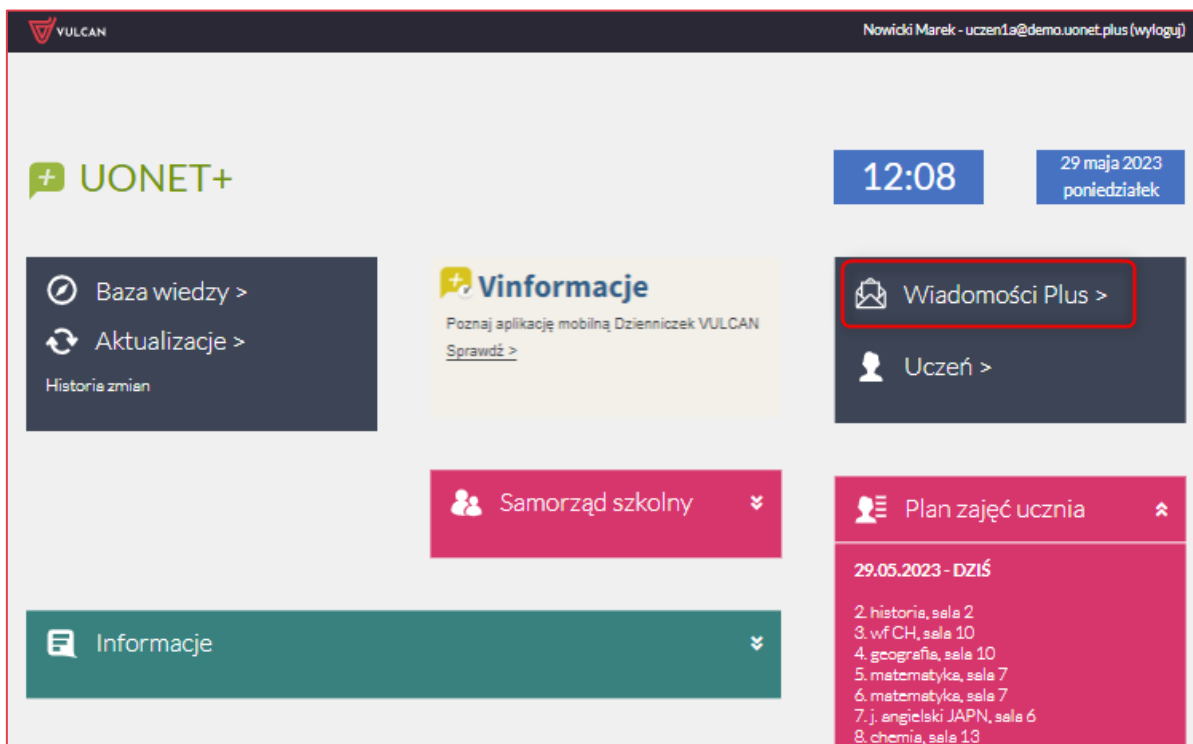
VULCAN

Nowicki Marek - uczen1a@demo.uonet.plus (wyloguj)

UONET+

12:08

29 maja 2023
poniedziałek

Baza wiedzy >

Aktualizacje >

Historia zmian

Vinformacje

Poznaj aplikację mobilną Dzienniczek VULCAN

Sprawdź >

Wiadomości Plus >

Uczeń >

Samorząd szkolny

Plan zajęć ucznia

29.05.2023 - DZIŚ

2. historia, sala 2
3. wf CH, sala 10
4. geografia, sala 10
5. matematyka, sala 7
6. matematyka, sala 7
7. j. angielski JAPN, sala 6
8. chemia, sala 13

Informacje